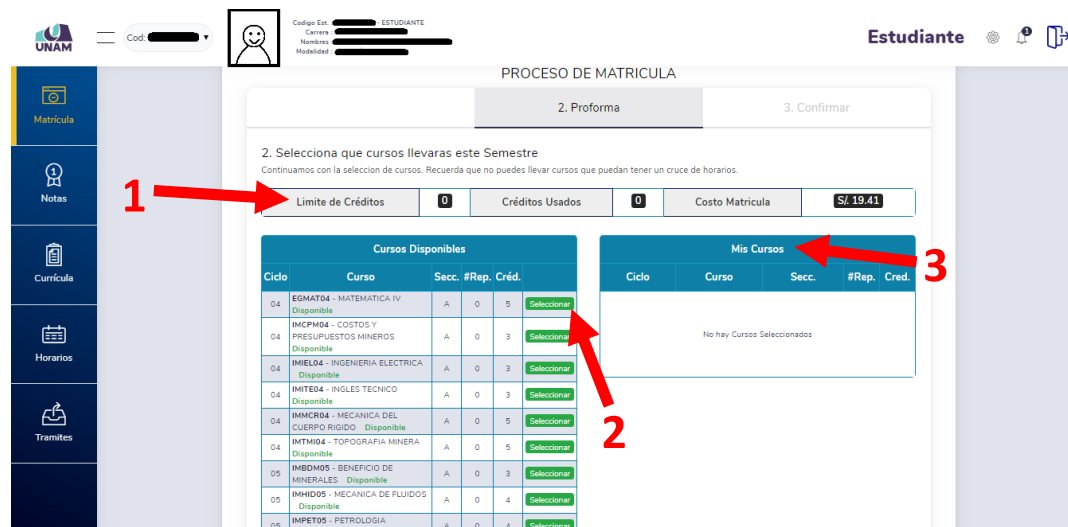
UNAM

Cod: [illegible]

Codigo Est.: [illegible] - ESTUDIANTE
Carrera : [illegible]
Nombres : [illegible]
Modalidad : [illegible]

Estudiante

1

Matricula

Notas

Currícula

Horarios

Tramites

PROCESO DE MATRICULA

2. Proforma

3. Confirmar

2. Selecciona que cursos llevaras este Semestre

Continuamos con la seleccion de cursos. Recuerda que no puedes llevar cursos que puedan tener un cruce de horarios.

1

| Limite de Créditos | 0 | Créditos Usados | 0 | Costo Matricula | S/. 19.41 |
|---|---|---|---|---|---|

Cursos Disponibles

| Ciclo | Curso | Secc. | #Rep. | Créd. | |
|---|---|---|---|---|---|
| 04 | EGMAT04 - MATEMATICA IV Disponible | A | 0 | 5 | Seleccionar |
| 04 | IMCPM04 - COSTOS Y PRESUPUESTOS MINEROS Disponible | A | 0 | 3 | Seleccionar |
| 04 | IMIEL04 - INGENIERIA ELECTRICA Disponible | A | 0 | 3 | Seleccionar |
| 04 | IMITE04 - INGLES TECNICO Disponible | A | 0 | 3 | Seleccionar |
| 04 | IMMCR04 - MECANICA DEL CUERPO RIGIDO Disponible | A | 0 | 5 | Seleccionar |
| 04 | IMTMI04 - TOPOGRAFIA MINERA Disponible | A | 0 | 5 | Seleccionar |
| 05 | IMBDM05 - BENEFICIO DE MINERALES Disponible | A | 0 | 3 | Seleccionar |
| 05 | IMHID05 - MECANICA DE FLUIDOS Disponible | A | 0 | 4 | Seleccionar |
| 05 | IMPET05 - PETROLOGIA | A | 0 | 4 | Seleccionar |

2

Mis Cursos

3

| Ciclo | Curso | Secc. | #Rep. | Cred. |
|---|---|---|---|---|

No hay Cursos Seleccionados